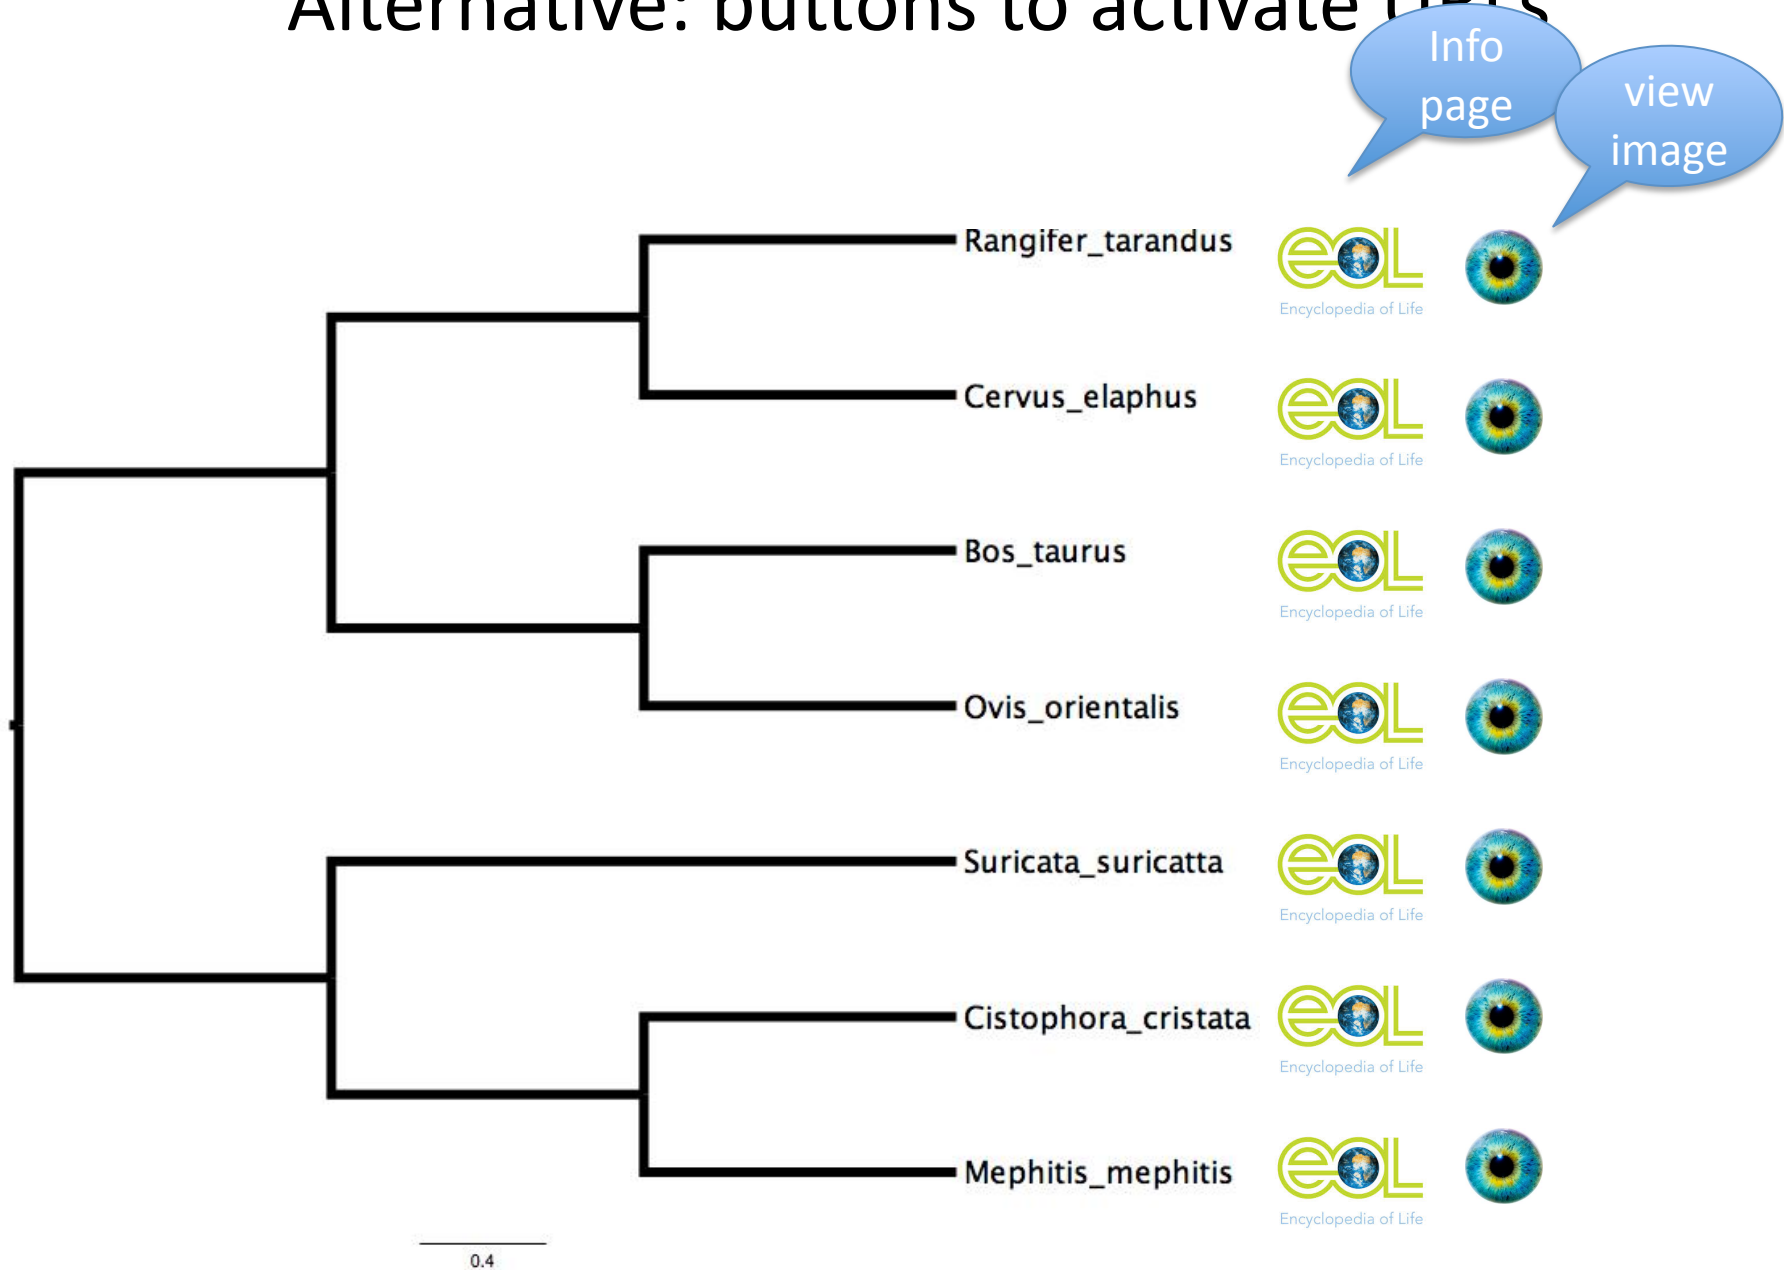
Alternative: buttons to activate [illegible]

Info page

view image

Rangifer_tarandus
eoL Encyclopedia of Life

Cervus_elaphus
eoL Encyclopedia of Life

Bos_taurus
eoL Encyclopedia of Life

Ovis_orientalis
eoL Encyclopedia of Life

Suricata_suricatta
eoL Encyclopedia of Life

Cistophora_cristata
eoL Encyclopedia of Life

Mephitis_mephitis
eoL Encyclopedia of Life

0.4